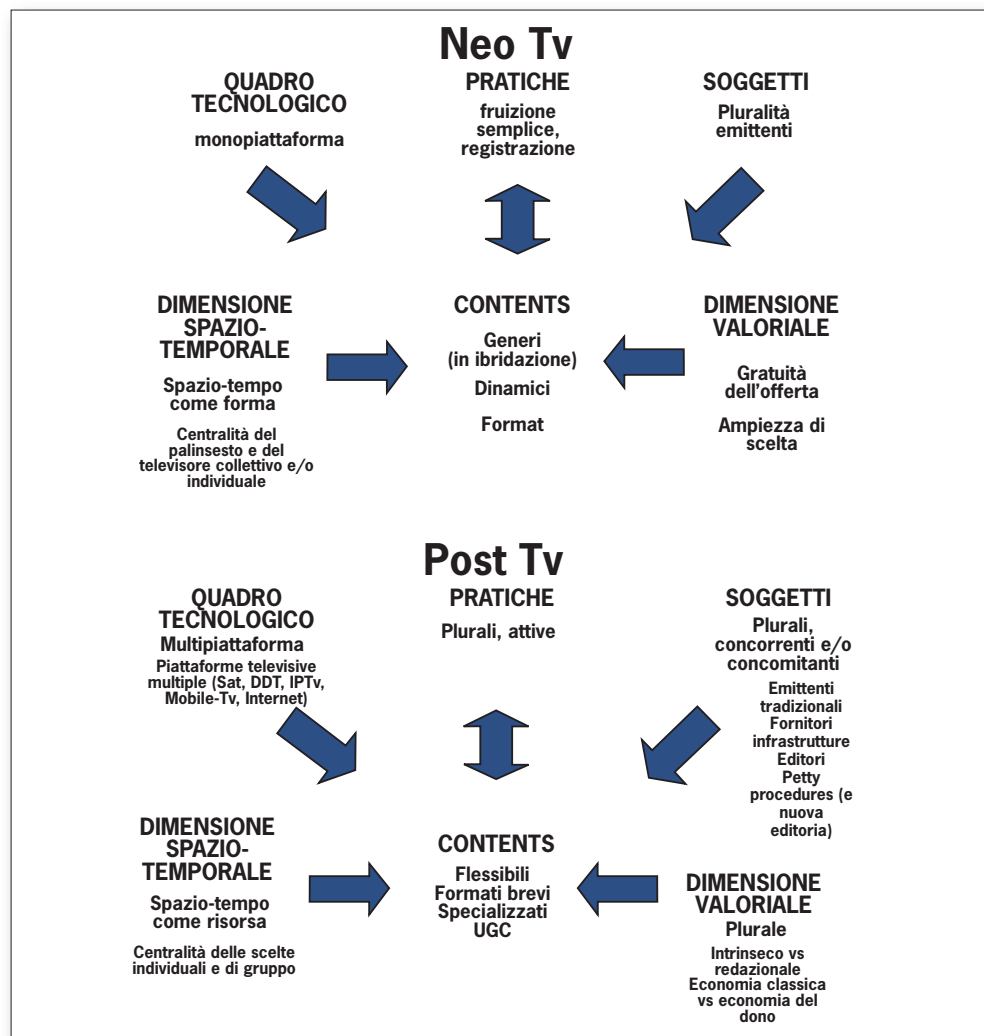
Neo Tv

QUADRO TECNOLOGICO

monopiattaforma

PRATICHE

fruizione semplice, registrazione

SOGGETTI

Pluralità emittenti

DIMENSIONE SPAZIO-TEMPORALE

Spazio-tempo come forma

Centralità del palinsesto e del televisore collettivo e/o individuale

CONTENTS

Generi (in ibridazione)

Dinamici

Format

DIMENSIONE VALORIALE

Gratuità dell'offerta

Ampiezza di scelta

Post Tv

QUADRO TECNOLOGICO

Multipiattaforma

Piattaforme televisive multiple (Sat, DDT, IPTv, Mobile-Tv, Internet)

PRATICHE

Plurali, attive

SOGGETTI

Plurali, concorrenti e/o concomitanti

Emittenti tradizionali
Fornitori infrastrutture
Editori
Petty procedures (e nuova editoria)

DIMENSIONE SPAZIO-TEMPORALE

Spazio-tempo come risorsa

Centralità delle scelte individuali e di gruppo

CONTENTS

Flessibili
Formati brevi
Specializzati
UGC

DIMENSIONE VALORIALE

Plurale

Intrinseco vs redazionale
Economia classica vs economia del dono